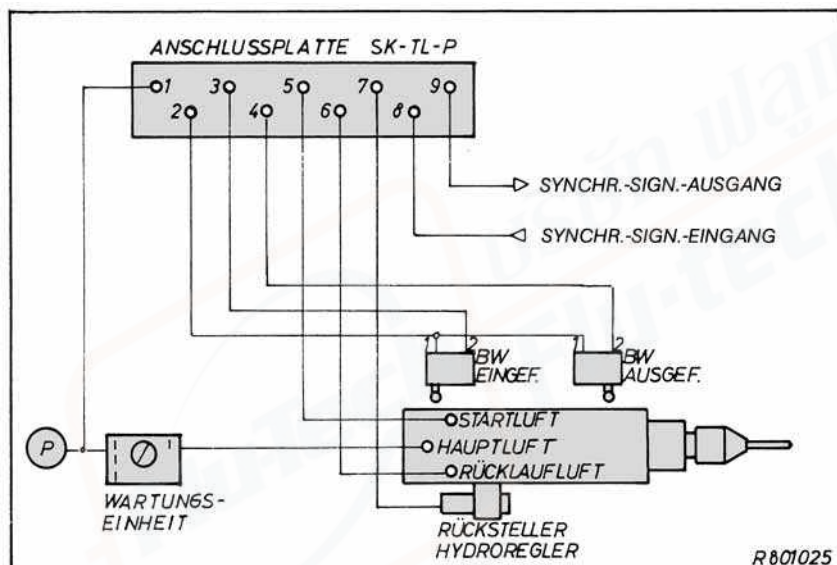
ANSCHLUSSPLATTE SK-TL-P

1
2
3
4
5
6
7
8
9

SYNCHR.-SIGN.-AUSGANG

SYNCHR.-SIGN.-EINGANG

1
2
BW
EINGEF.

1
2
BW
AUSGEF.

P

WARTUNGS-
EINHEIT

STARTLUFT
HAUPTLUFT
RÜCKLAUFLUFT

RÜCKSTELLER
HYDROREGLER

R 801025